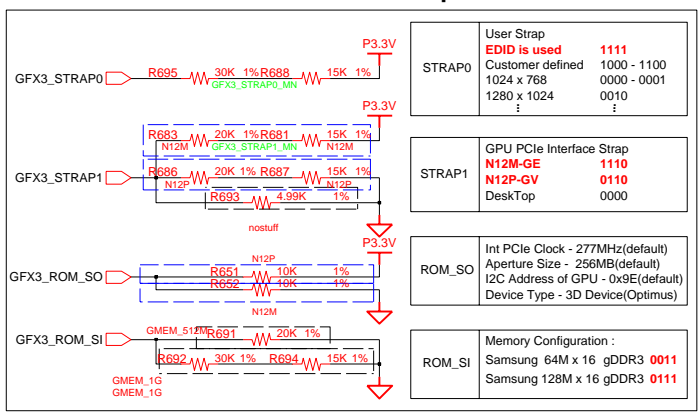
P3.3V

GFX3_STRAP0

R695 30K 1% R688 15K 1%

GFX3_STRAP0_MN

P3.3V

R683 20K 1% R681 15K 1%

N12M GFX3_STRAP1_MN N12M

GFX3_STRAP1

R686 20K 1% R687 15K 1%

N12P N12P

R693 4.99K 1%

nostuff

P3.3V

N12P

GFX3_ROM_SO

R651 10K 1%

R652 10K 1%

N12M

GFX3_ROM_SI

GMEM_512M R691 20K 1%

R692 30K 1% R694 15K 1%

GMEM_1G

GMEM_1G

| STRAP0 | User Strap<br>EDID is used 1111<br>Customer defined 1000 - 1100<br>1024 x 768 0000 - 0001<br>1280 x 1024 0010<br>⋮ ⋮ |
|---|---|
| STRAP1 | GPU PCIe Interface Strap<br>N12M-GE 1110<br>N12P-GV 0110<br>DeskTop 0000 |
| ROM_SO | Int PCIe Clock - 277MHz(default)<br>Aperture Size - 256MB(default)<br>I2C Address of GPU - 0x9E(default)<br>Device Type - 3D Device(Optimus) |
| ROM_SI | Memory Configuration :<br>Samsung 64M x 16 gDDR3 0011<br>Samsung 128M x 16 gDDR3 0111 |